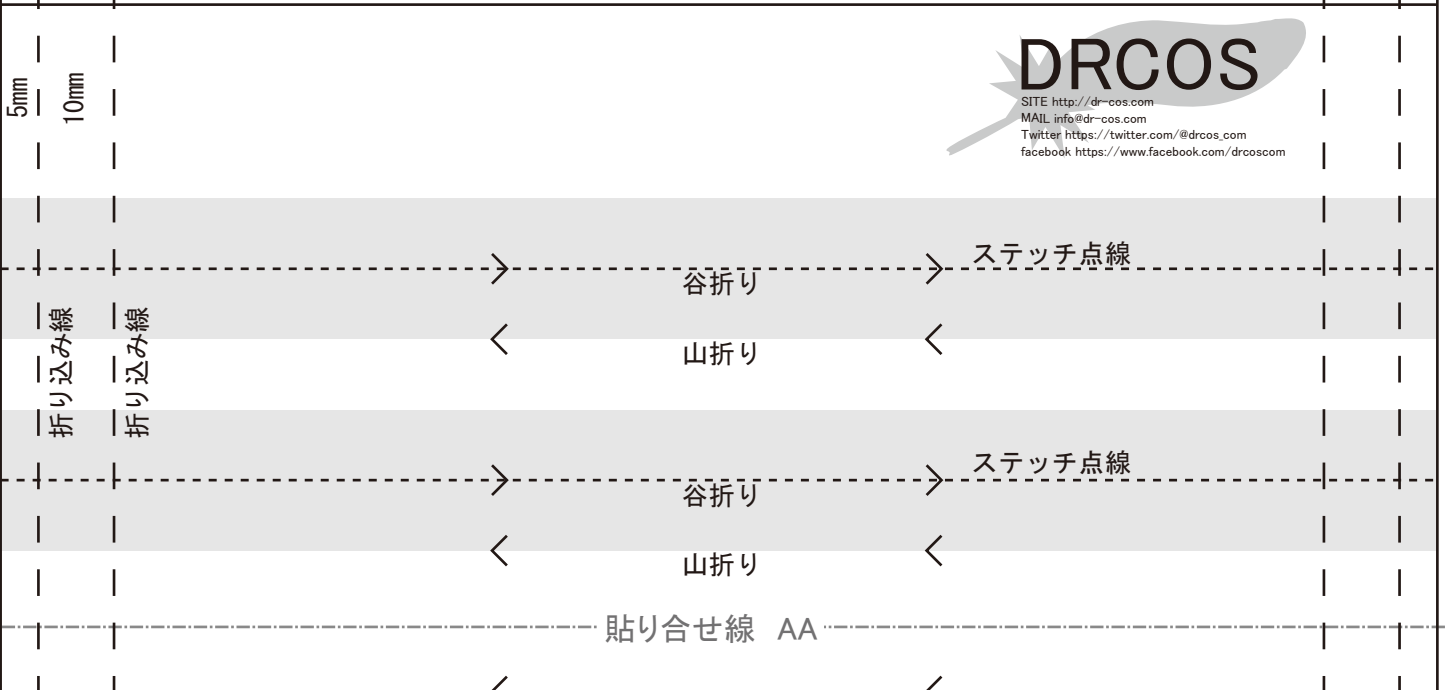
5mm
10mm

DRCOS
SITE http://dr-cos.com
MAIL info@dr-cos.com
Twitter https://twitter.com/@drcos_com
facebook https://www.facebook.com/drcoscom

折り込み線
折り込み線

ステッチ点線
谷折り
山折り

ステッチ点線
谷折り
山折り

貼り合せ線 AA